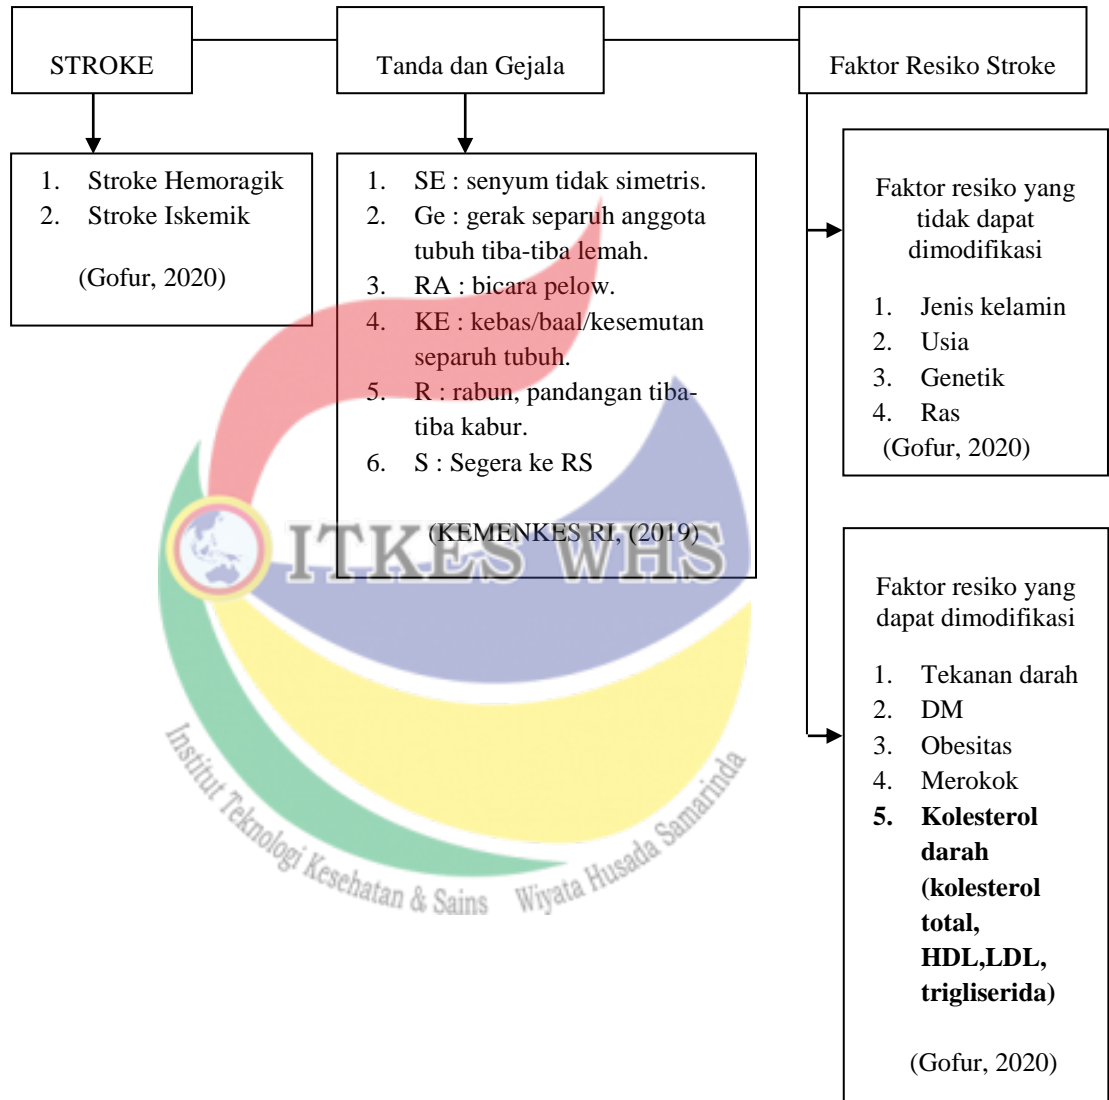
STROKE

Tanda dan Gejala

Faktor Resiko Stroke

1. Stroke Hemoragik
2. Stroke Iskemik

(Gofur, 2020)

1. SE : senyum tidak simetris.
2. Ge : gerak separuh anggota tubuh tiba-tiba lemah.
3. RA : bicara pelow.
4. KE : kebas/baal/kesemutan separuh tubuh.
5. R : rabun, pandangan tiba-tiba kabur.
6. S : Segera ke RS

(KEMENKES RI, (2019)

Faktor resiko yang tidak dapat dimodifikasi

1. Jenis kelamin
2. Usia
3. Genetik
4. Ras

(Gofur, 2020)

Faktor resiko yang dapat dimodifikasi

1. Tekanan darah
2. DM
3. Obesitas
4. Merokok
5. **Kolesterol darah (kolesterol total, HDL,LDL, trigliserida)**

(Gofur, 2020)

ITKES WHS

Institut Teknologi Kesehatan & Sains Wiyata Husada Samarinda